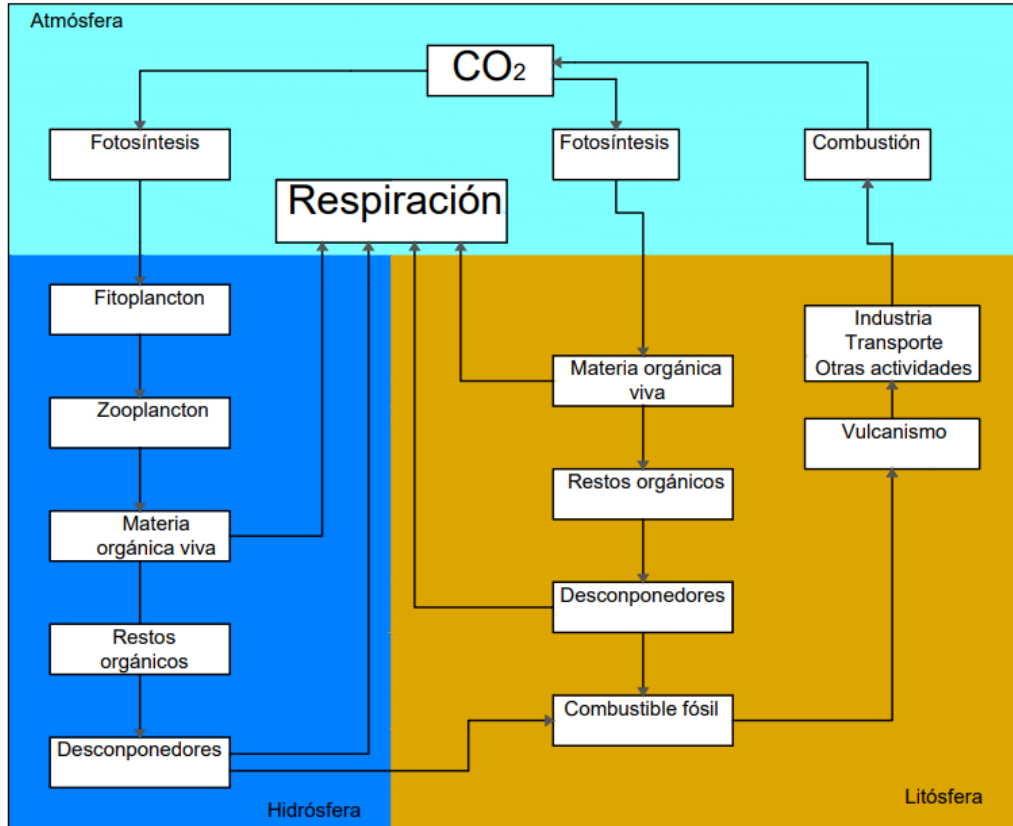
Atmósfera

$CO_2$

Fotosíntesis

Fotosíntesis

Combustión

Respiración

Fitoplancton

Zooplancton

Materia orgánica viva

Restos orgánicos

Desconponedores

Materia orgánica viva

Restos orgánicos

Desconponedores

Combustible fósil

Industria
Transporte
Otras actividades

Vulcanismo

Hidrósfera

Litósfera